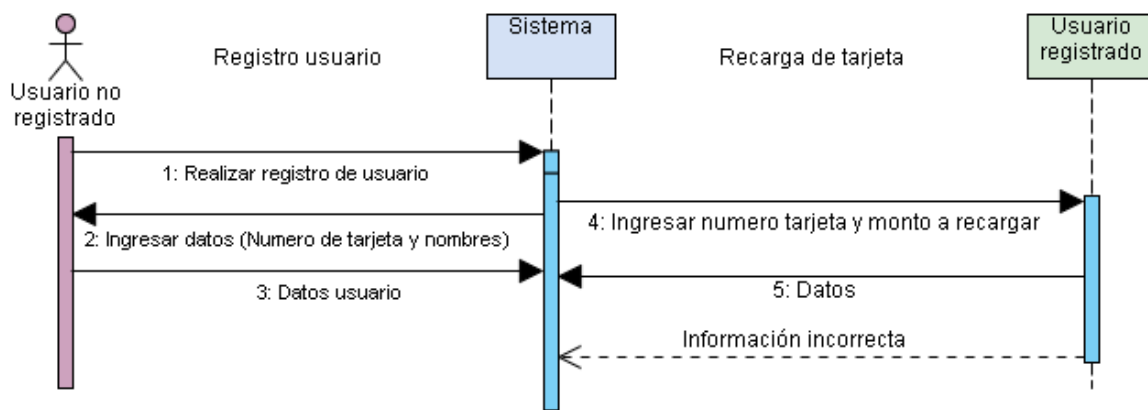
Usuario no registrado

Registro usuario

Sistema

Recarga de tarjeta

Usuario registrado

1: Realizar registro de usuario

2: Ingresar datos (Numero de tarjeta y nombres)

3: Datos usuario

4: Ingresar numero tarjeta y monto a recargar

5: Datos

Información incorrecta